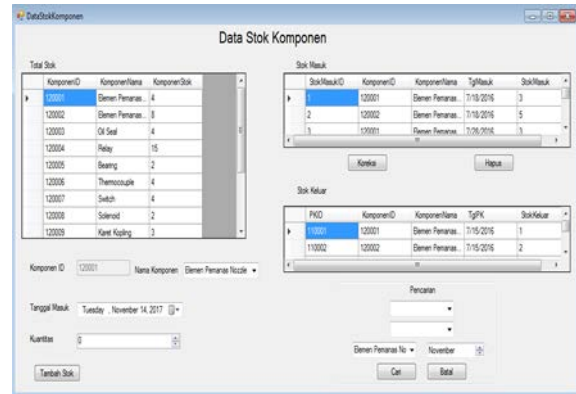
DataStokKomponen

Data Stok Komponen

Total Stok

| KomponenID | KomponenNama | KomponenStok |
|---|---|---|
| 120001 | Elemen Pemanas... | 4 |
| 120002 | Elemen Pemanas... | 8 |
| 120003 | Oil Seal | 4 |
| 120004 | Relay | 15 |
| 120005 | Bearing | 2 |
| 120006 | Thermocouple | 4 |
| 120007 | Switch | 4 |
| 120008 | Solenoid | 2 |
| 120009 | Karet Kopling | 3 |

Stok Masuk

| StokMasukID | KomponenID | KomponenNama | TglMasuk | StokMasuk |
|---|---|---|---|---|
| 1 | 120001 | Elemen Pemanas... | 7/18/2016 | 3 |
| 2 | 120002 | Elemen Pemanas... | 7/10/2016 | 5 |
| 3 | 120001 | Elemen Pemanas... | 7/26/2016 | 1 |

Koreksi

Hapus

Stok Keluar

| PKID | KomponenID | KomponenNama | TglPK | StokKeluar |
|---|---|---|---|---|
| 110001 | 120001 | Elemen Pemanas... | 7/15/2016 | 1 |
| 110002 | 120002 | Elemen Pemanas... | 7/15/2016 | 2 |

Komponen ID 120001

Nama Komponen Elemen Pemanas Nozzle

Tanggal Masuk Tuesday , November 14, 2017

Kuantitas 0

Tambah Stok

Pencarian

Elemen Pemanas No

November

Cari

Batal